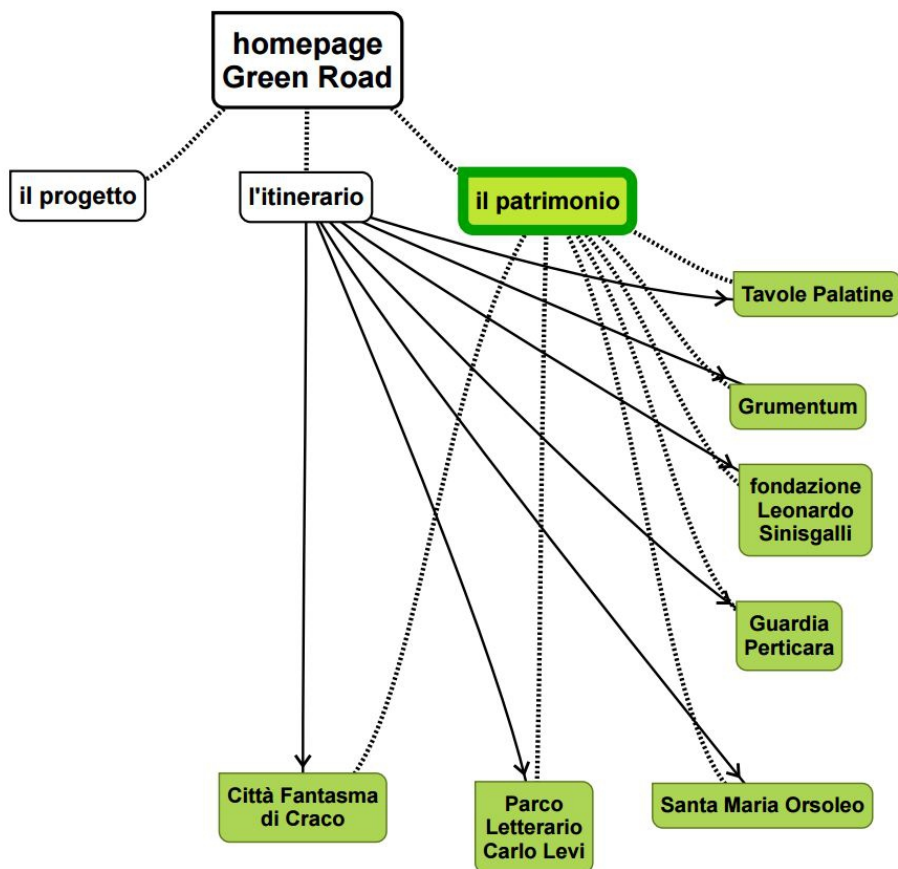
homepage Green Road

il progetto

l'itinerario

il patrimonio

Tavole Palatine

Grumentum

fondazione Leonardo Sinisgalli

Guardia Perticara

Città Fantasma di Craco

Parco Letterario Carlo Levi

Santa Maria Orsoleo